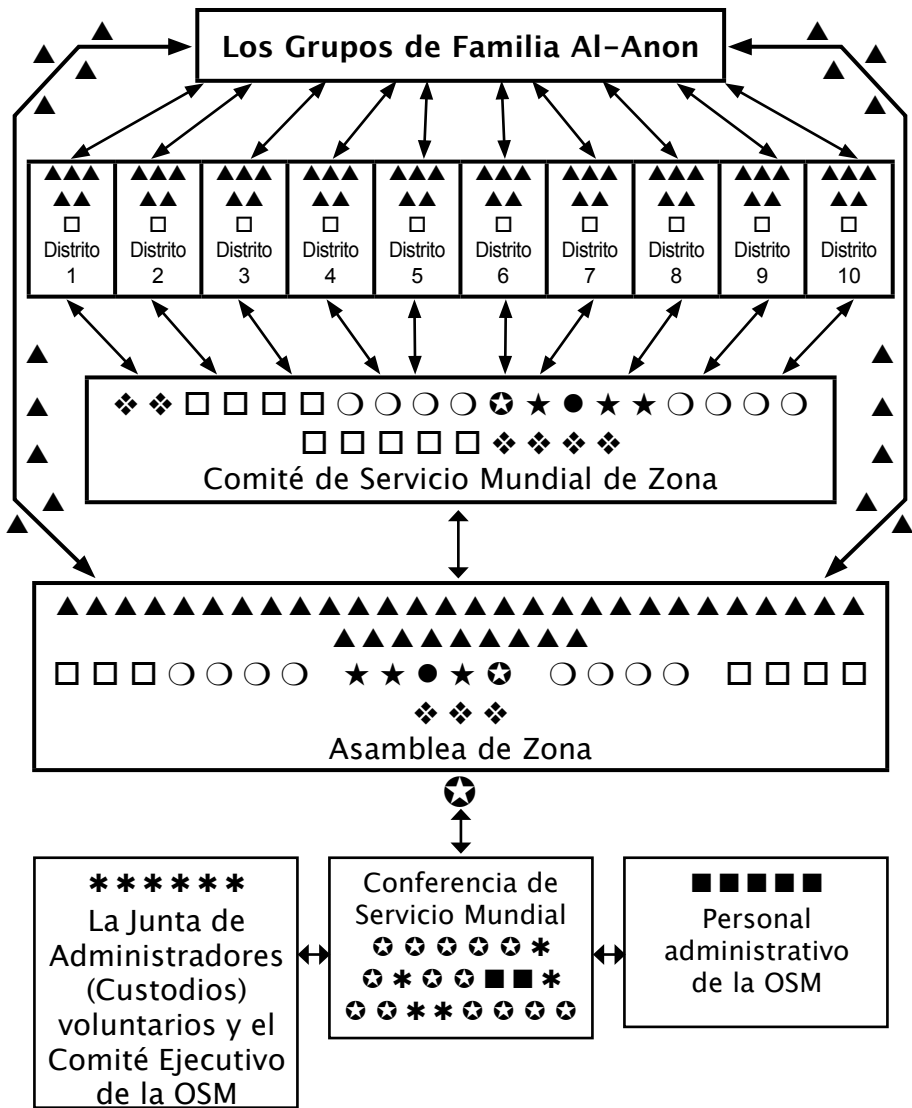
Los Grupos de Familia Al-Anon

Distrito 1

Distrito 2

Distrito 3

Distrito 4

Distrito 5

Distrito 6

Distrito 7

Distrito 8

Distrito 9

Distrito 10

Comité de Servicio Mundial de Zona

Asamblea de Zona

La Junta de Administradores (Custodios) voluntarios y el Comité Ejecutivo de la OSM

Conferencia de Servicio Mundial

Personal administrativo de la OSM